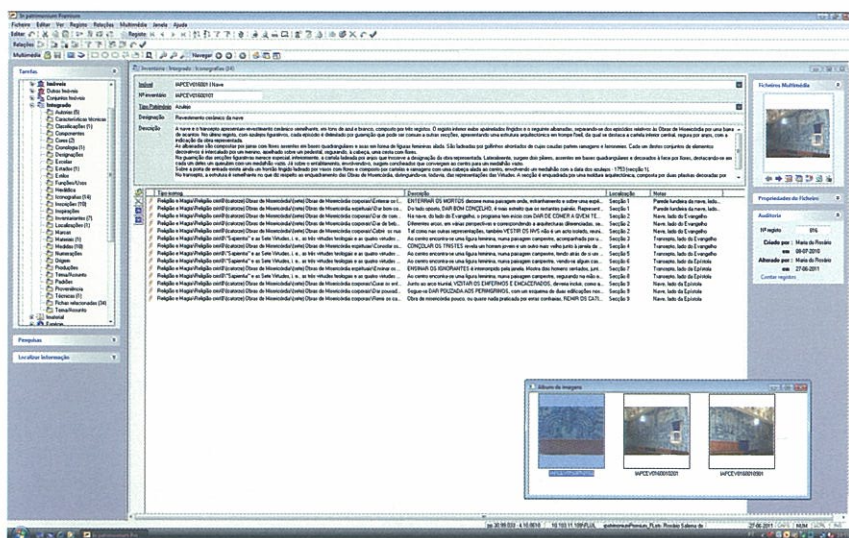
In patrimonium Premium

Ficheiro Editar Ver Registo Relações Multimédia Janela Ajuda

Editar  Registo  Relações  Multimédia

Tarefas

Imóveis
Dados Imóveis
Conjuntos Imóveis
Integrado
Autorias (6)
Características técnicas
Classificações (1)
Componentes
Cores (3)
Cronologia (1)
Designações
Escolas
Estados (1)
Estilos
Funções/Usos
Heráldica
Iconografias (14)
Inscrições (10)
Inspirações
Inventariantes (7)
Localizações (1)
Marcas
Materiais (1)
Medidas (10)
Numerações
Origem
Produções
Teima/Assunto
Padrões
Proveniência
Técnicas (1)
Fichas relacionadas (34)
Tema/Assunto
Imaterial
Espólios

Pesquisas

Localizar Informação

Inventário : Integrado : Iconografias (14)

Imóvel: IAPCEV0108001 | Nave
Nº inventário: IAPCEV0108001
Tipo Património: Azulejo
Designação: Revestimento cerâmico da nave
Descrição: A nave e o transepto apresentam revestimento cerâmico semelhante, em tons de azul e branco, composto por três registos. O registo inferior exibe apainelados fingidos e o seguinte silhares, separando-se dos episódios relativos às Obras de Misericórdia por uma barra de acantos. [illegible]

| Tipo iconog. | Descrição | Localização | Notas |
|---|---|---|---|
| Religião e Magia/Religião cristã/(cataroze) Obras de Misericórdia/(sete) Obras de Misericórdia corporais/Enterrar os... | ENTERRAR OS MORTOS decorre numa paisagem ande, enhonitamente e sobre uma espé... | Secção 1 | Parede fundeira da nave, lado... |
| Religião e Magia/Religião cristã/(cataroze) Obras de Misericórdia/(sete) Obras de Misericórdia espirituais/Dar bom co... | Do lado oposto, DAR BOM CONCELHO, é nova enredo que se sentenira parede. Represent... | Secção 1 | Parede fundeira da nave, lado... |
| Religião e Magia/Religião cristã/(cataroze) Obras de Misericórdia/(sete) Obras de Misericórdia corporais/Dar de com... | Na nave, do lado do Evangelho, o programa tem início com DAR DE COMER A QUEM TE... | Secção 2 | Nave, lado do Evangelho |
| Religião e Magia/Religião cristã/(cataroze) Obras de Misericórdia/(sete) Obras de Misericórdia corporais/Dar de beb... | Diferentes anos, em várias perspectivas e correspondendo a arquitecturas diferenciadas, ve... | Secção 3 | Nave, lado do Evangelho |
| Religião e Magia/Religião cristã/(cataroze) Obras de Misericórdia/(sete) Obras de Misericórdia corporais/Cobrir os nus | Tal como nas outras representações, também VESTIR OS NUS não é um acto isolado, reun... | Secção 4 | Nave, lado do Evangelho |
| Religião e Magia/Religião cristã/(cataroze) Obras de Misericórdia/Religião cristã/"Sapiente" e as Sete Virtudes, i. e., as três virtudes teologais e as quatro virtudes... | Ao centro encontra-se uma figura feminina, numa paisagem campestre, acompanhada por u... | Secção 5 | Transepto, lado do Evangelho |
| Religião e Magia/Religião cristã/(cataroze) Obras de Misericórdia/(sete) Obras de Misericórdia espirituais/Consolar os... | CONSOLAR OS TRISTES revela um homem jovem e um outro mais velho junto à janela de... | Secção 6 | Transepto, lado do Evangelho |
| Religião e Magia/Religião cristã/"Sapiente" e as Sete Virtudes, i. e., as três virtudes teologais e as quatro virtudes... | Ao centro encontra-se uma figura feminina, numa paisagem campestre, tendo atrás de si um... | Secção 6 | Transepto, lado do Evangelho |
| Religião e Magia/Religião cristã/"Sapiente" e as Sete Virtudes, i. e., as três virtudes teologais e as quatro virtudes... | Ao centro encontra-se uma figura feminina, numa paisagem campestre, vendo-se algum ca... | Secção 7 | Transepto, lado da Epístola |
| Religião e Magia/Religião cristã/(cataroze) Obras de Misericórdia/(sete) Obras de Misericórdia espirituais/Ensinar os... | ENSINAR OS IGNORANTES é interceptado pela janela. Mostra dois homens sentados, jum... | Secção 7 | Transepto, lado da Epístola |
| Religião e Magia/Religião cristã/"Sapiente" e as Sete Virtudes, i. e., as três virtudes teologais e as quatro virtudes... | Ao centro encontra-se uma figura feminina, numa paisagem campestre, segurando na mão e... | Secção 8 | Transepto, lado da Epístola |
| Religião e Magia/Religião cristã/(cataroze) Obras de Misericórdia/(sete) Obras de Misericórdia corporais/Curar os enf... | Junto ao arco triunfal, VISITAR OS ENFERMOS E ENCARCERADOS, de novo inclui, como a... | Secção 9 | Nave, lado da Epístola |
| Religião e Magia/Religião cristã/(cataroze) Obras de Misericórdia/(sete) Obras de Misericórdia corporais/Dar pousad... | Segue-se DAR POUSADA AOS PERIGRINOS, com um esquema de dois edifícios nos... | Secção 9 | Nave, lado da Epístola |
| Religião e Magia/Religião cristã/(cataroze) Obras de Misericórdia/(sete) Obras de Misericórdia espirituais/Remir os ca... | Obra de misericórdia pouco, ou quase nada praticada por estes contextos, REMIR OS CATI... | Secção 9 | Nave, lado da Epístola |

Ficheiros Multimédia

Propriedades do Ficheiro

Auditoria
Nº registo: 816
Criado por: Maria do Rosário
em: 09-07-2010
Alterado por: Maria do Rosário
em: 27-06-2011
Contar registos

Álbum de imagens
IAPCEV0108001003
IAPCEV0108001001

27-06-2011